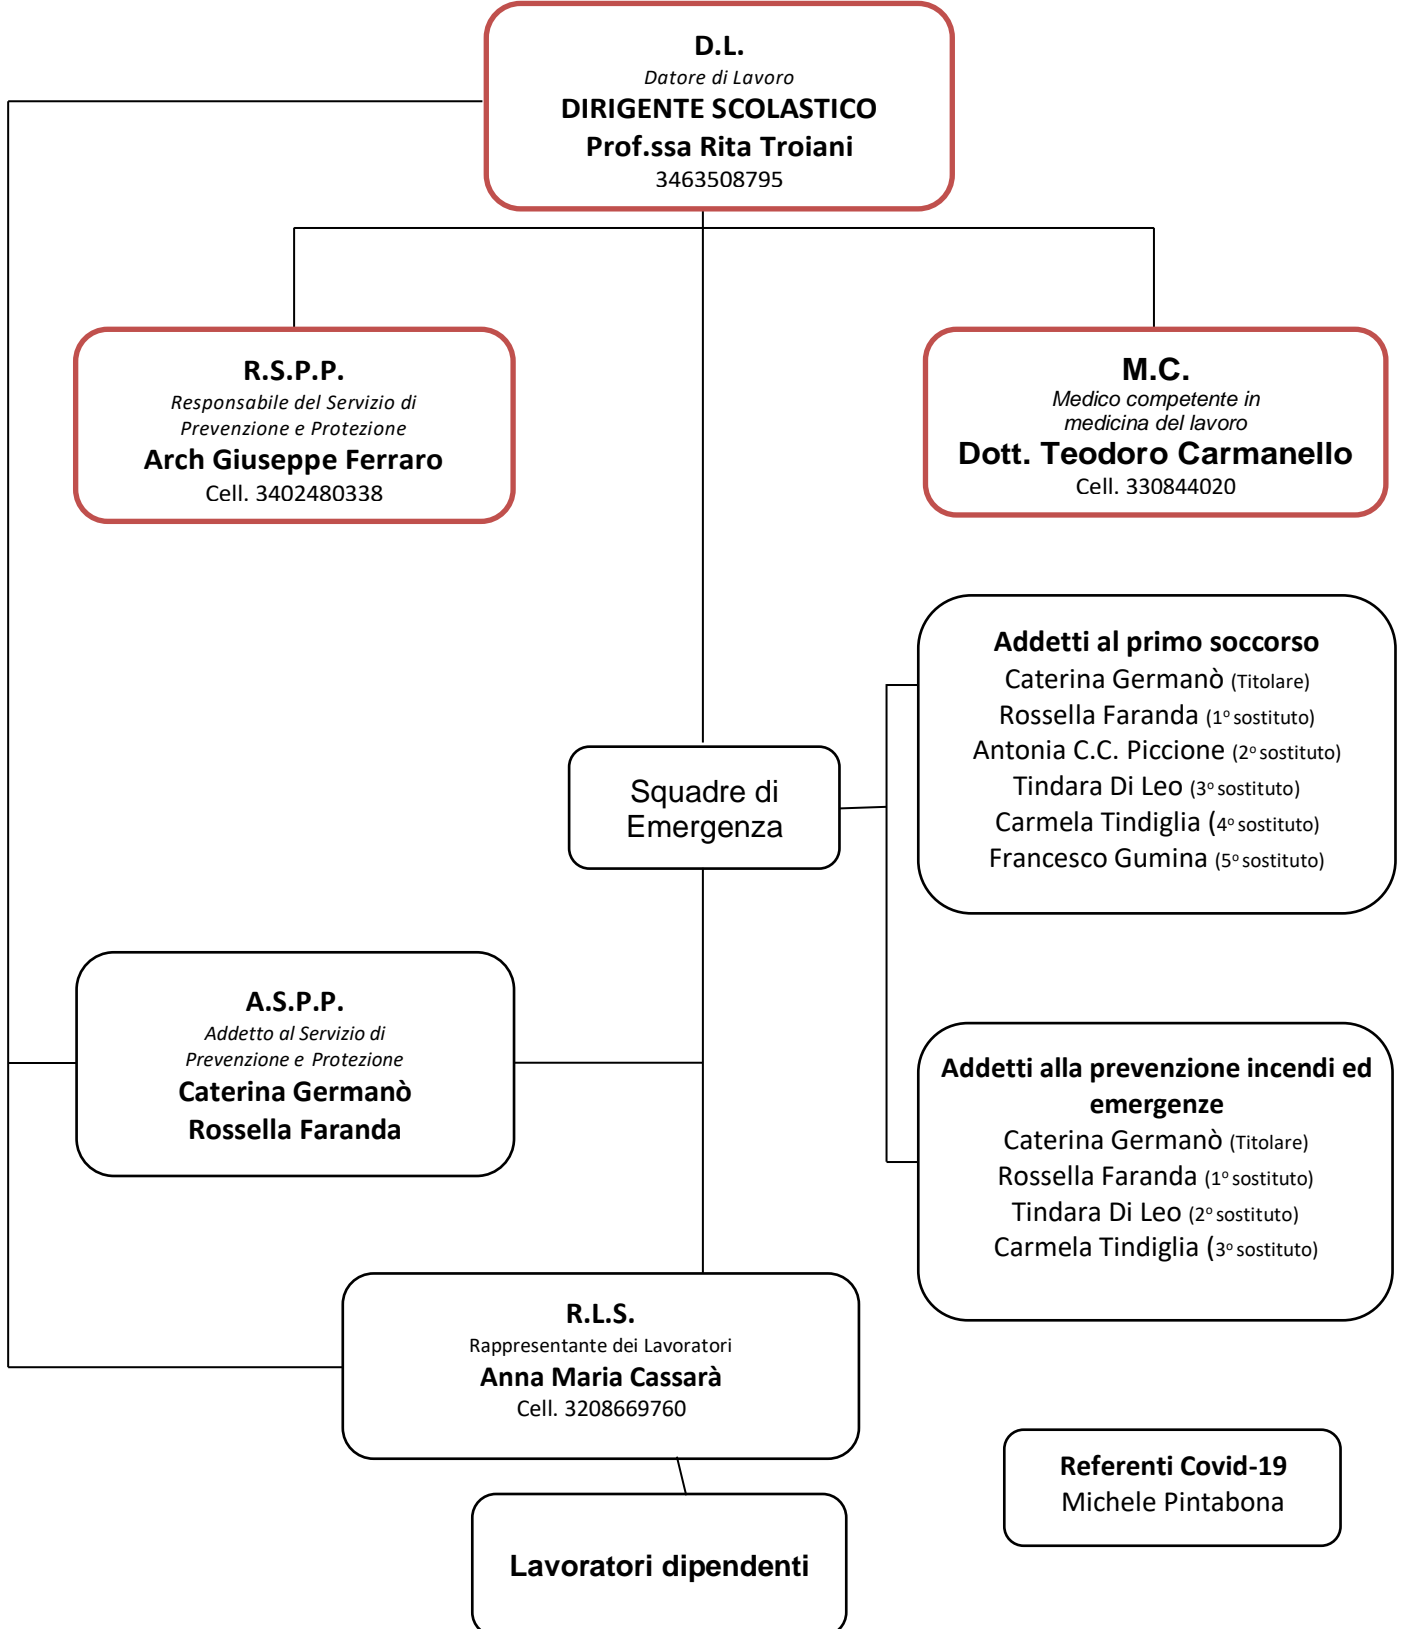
D.L.
Datore di Lavoro
DIRIGENTE SCOLASTICO
Prof.ssa Rita Troiani
3463508795

R.S.P.P.
Responsabile del Servizio di Prevenzione e Protezione
Arch Giuseppe Ferraro
Cell. 3402480338

M.C.
Medico competente in medicina del lavoro
Dott. Teodoro Carmanello
Cell. 330844020

Addetti al primo soccorso
Caterina Germanò (Titolare)
Rossella Faranda (1° sostituto)
Antonia C.C. Piccione (2° sostituto)
Tindara Di Leo (3° sostituto)
Carmela Tindiglia (4° sostituto)
Francesco Gumina (5° sostituto)

Squadre di Emergenza

A.S.P.P.
Addetto al Servizio di Prevenzione e Protezione
Caterina Germanò
Rossella Faranda

Addetti alla prevenzione incendi ed emergenze
Caterina Germanò (Titolare)
Rossella Faranda (1° sostituto)
Tindara Di Leo (2° sostituto)
Carmela Tindiglia (3° sostituto)

R.L.S.
Rappresentante dei Lavoratori
Anna Maria Cassarà
Cell. 3208669760

Referenti Covid-19
Michele Pintabona

Lavoratori dipendenti